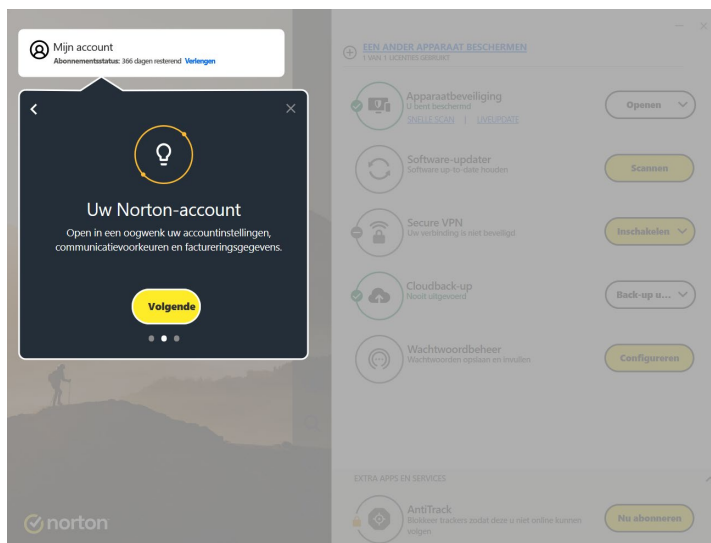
Mijn account
Abonnementsstatus: 366 dagen resterend Verlengen

Uw Norton-account

Open in een oogwenk uw accountinstellingen, communicatievoorkeuren en factureringsgegevens.

Volgende

EEN ANDER APPARAAT BESCHERMEN
1 VAN 1 LICENTIES GEBRUIKT

Apparaatbeveiliging
U bent beschermd
SNELLE SCAN | LIVEUPDATE

Openen

Software-updater
Software up-to-date houden

Scannen

Secure VPN
Uw verbinding is niet beveiligd

Inschakelen

Cloudback-up
Nooit uitgevoerd

Back-up u...

Wachtwoordbeheer
Wachtwoorden opslaan en invullen

Configureren

EXTRA APPS EN SERVICES

AntiTrack
Blokkeer trackers zodat deze u niet online kunnen volgen

Nu abonneren

norton